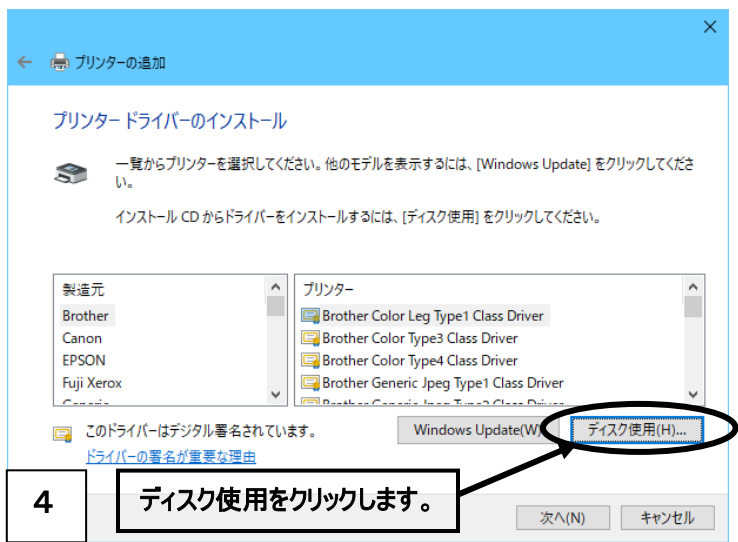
プリンターの追加

プリンター ドライバーのインストール

一覧からプリンターを選択してください。他のモデルを表示するには、[Windows Update] をクリックしてください。

インストール CD からドライバーをインストールするには、[ディスク使用] をクリックしてください。

| 製造元 | プリンター |
|---|---|
| Brother | Brother Color Leg Type1 Class Driver |
| Canon | Brother Color Type3 Class Driver |
| EPSON | Brother Color Type4 Class Driver |
| Fuji Xerox | Brother Generic Jpeg Type1 Class Driver |
| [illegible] | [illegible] |

このドライバーはデジタル署名されています。
ドライバーの署名が重要な理由

Windows Update(W)
ディスク使用(H)...

4

ディスク使用をクリックします。

次へ(N)
キャンセル